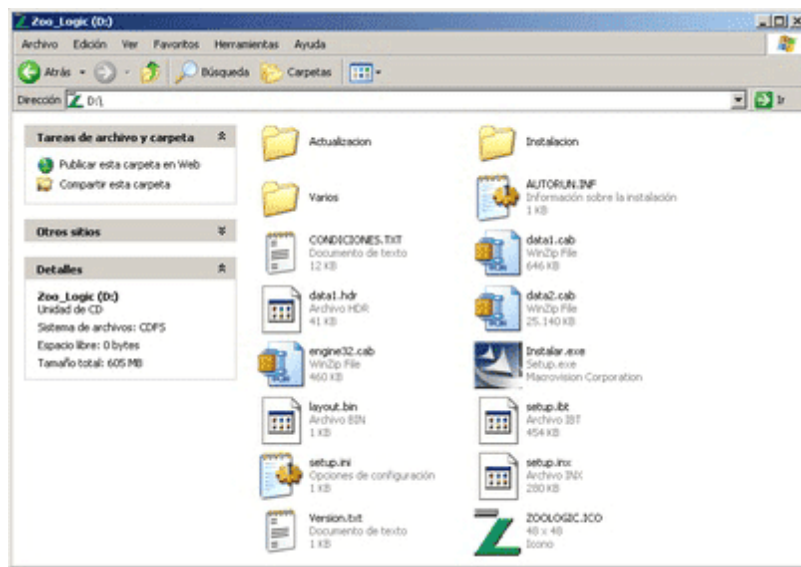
Zoo_Logic (D:)

Archivo Edición Ver Favoritos Herramientas Ayuda

Atrás Búsqueda Carpetas

Dirección D:\ Ir

Tareas de archivo y carpeta
Publicar esta carpeta en Web
Compartir esta carpeta

Otros sitios

Detalles
Zoo_Logic (D:)
Unidad de CD
Sistema de archivos: CDFS
Espacio libre: 0 bytes
Tamaño total: 605 MB

Actualizacion

Instalacion

Varios

AUTORUN.INF
Información sobre la instalación
1 KB

CONDICIONES.TXT
Documento de texto
12 KB

data1.cab
WinZip File
646 KB

data1.hdr
Archivo HDR
41 KB

data2.cab
WinZip File
25.140 KB

engine32.cab
WinZip File
460 KB

Instalar.exe
Setup.exe
Macrovision Corporation

layout.bin
Archivo BIN
1 KB

setup.ibt
Archivo IBT
454 KB

setup.ini
Opciones de configuración
1 KB

setup.inx
Archivo INX
280 KB

Version.txt
Documento de texto
1 KB

ZOOLOGIC.ICO
48 x 48
Icono